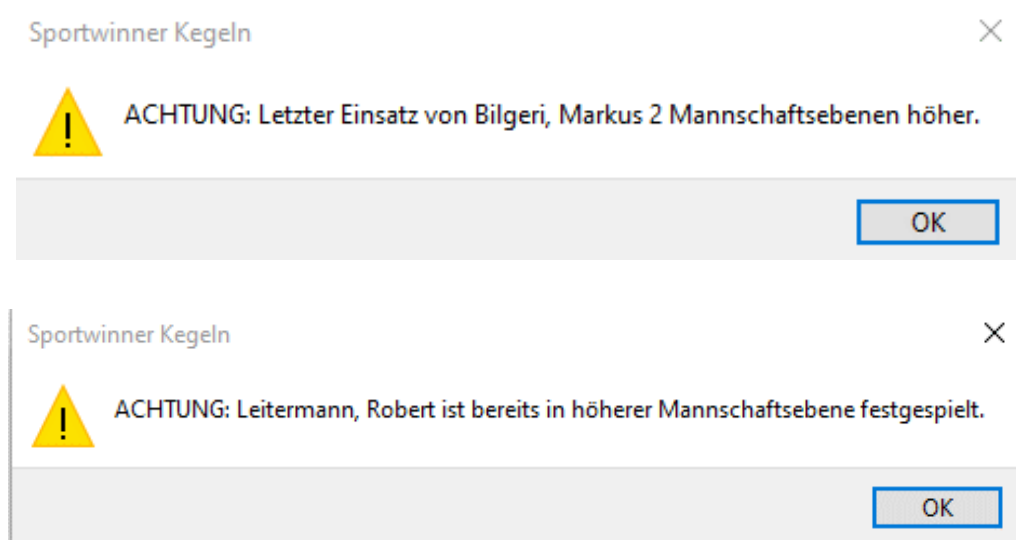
Sportwinner Kegeln

ACHTUNG: Letzter Einsatz von Bilgeri, Markus 2 Mannschaftsebenen höher.

OK

Sportwinner Kegeln

ACHTUNG: Leitermann, Robert ist bereits in höherer Mannschaftsebene festgespielt.

OK